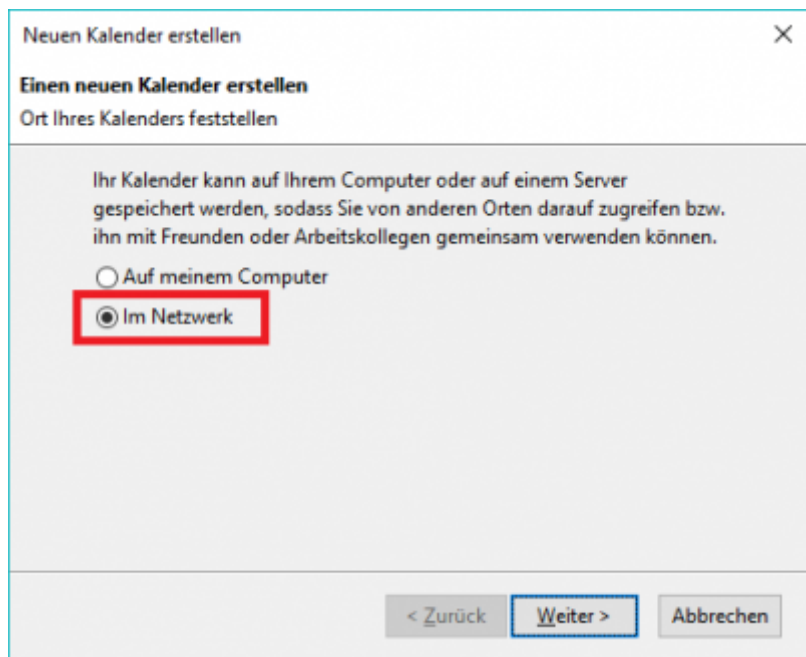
Neuen Kalender erstellen

×

**Einen neuen Kalender erstellen**

Ort Ihres Kalenders feststellen

Ihr Kalender kann auf Ihrem Computer oder auf einem Server gespeichert werden, sodass Sie von anderen Orten darauf zugreifen bzw. ihn mit Freunden oder Arbeitskollegen gemeinsam verwenden können.

Auf meinem Computer

Im Netzwerk

< Zurück

Weiter >

Abbrechen